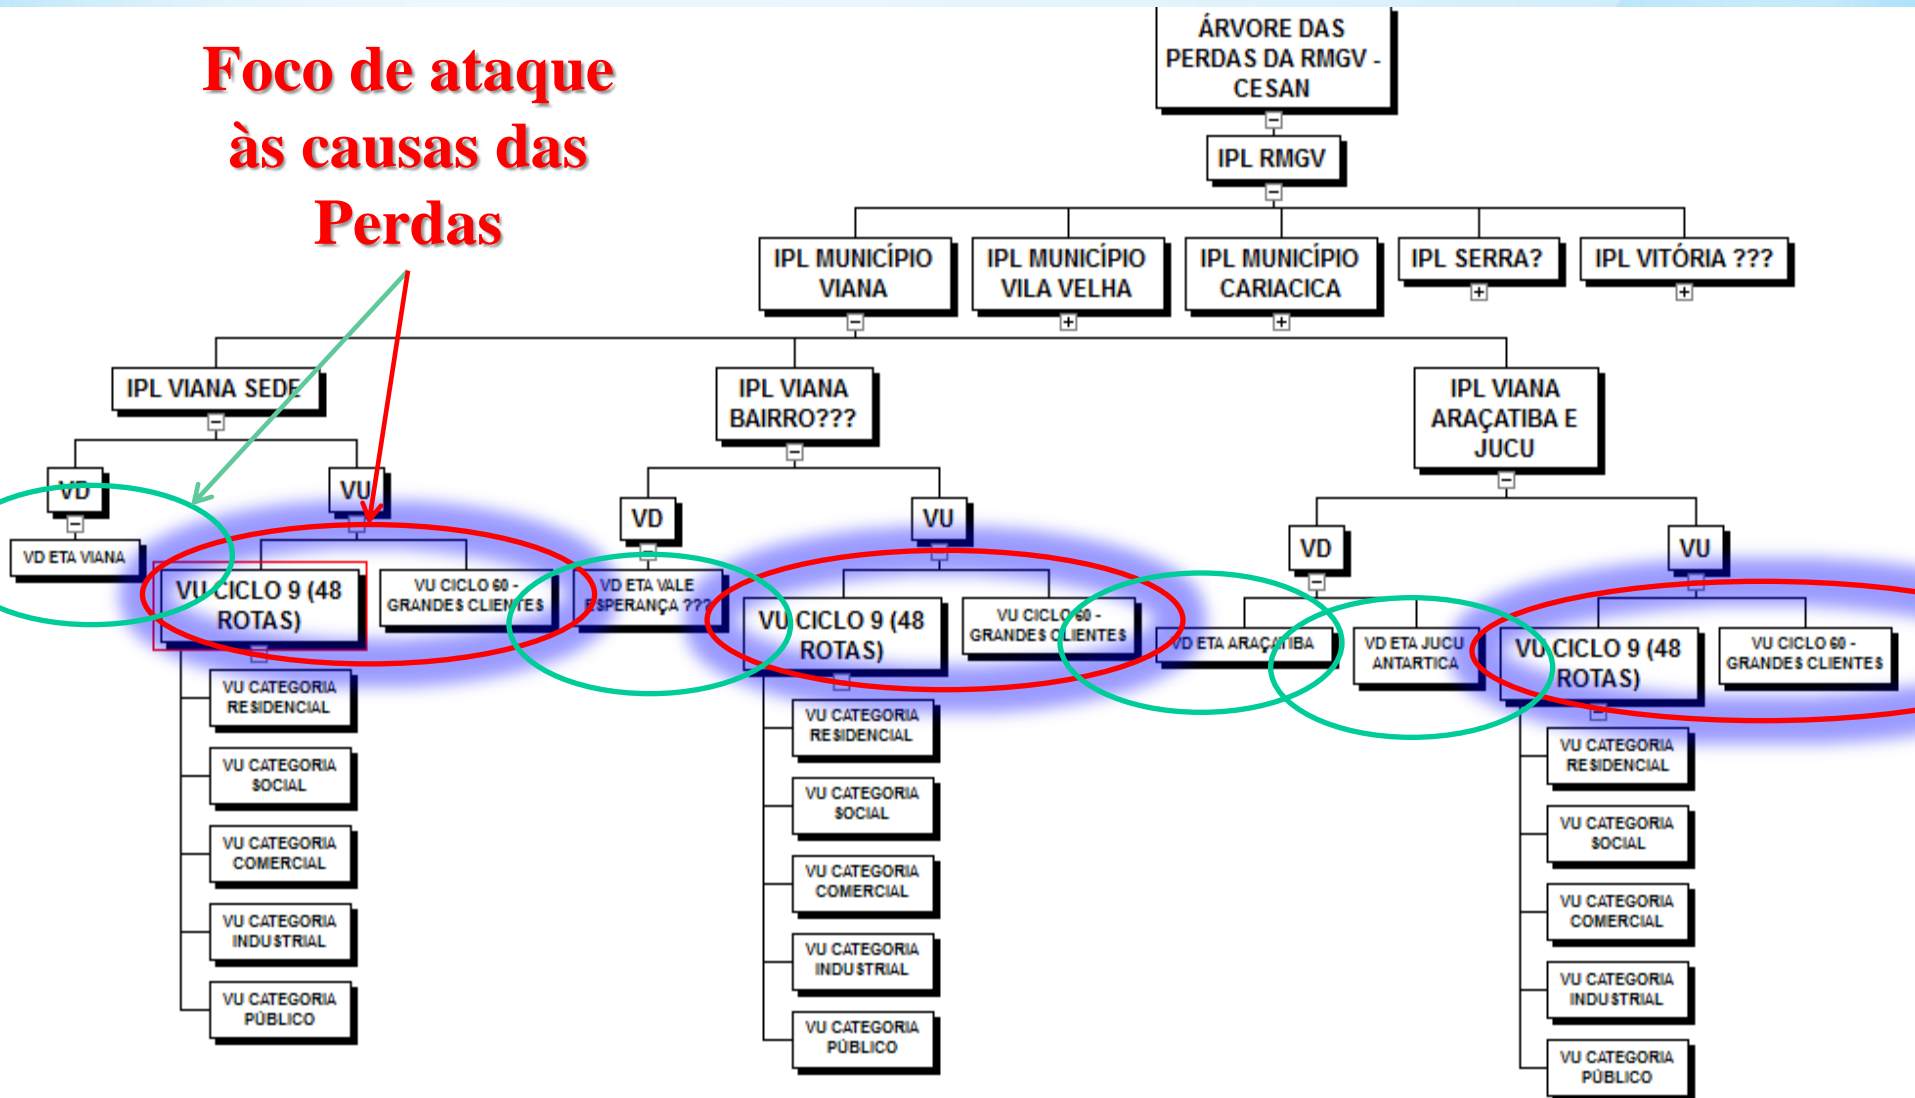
Foco de ataque às causas das Perdas

ÁRVORE DAS PERDAS DA RMGV - CESAN

IPL RMGV

IPL MUNICÍPIO VIANA

IPL MUNICÍPIO VILA VELHA

IPL MUNICÍPIO CARIACICA

IPL SERRA?

IPL VITÓRIA ???

IPL VIANA SEDE

IPL VIANA BAIRRO???

IPL VIANA ARAÇATIBA E JUCU

VD

VU

VD ETA VIANA

VU CICLO 9 (48 ROTAS)

VU CICLO 60 - GRANDES CLIENTES

VU CATEGORIA RESIDENCIAL

VU CATEGORIA SOCIAL

VU CATEGORIA COMERCIAL

VU CATEGORIA INDUSTRIAL

VU CATEGORIA PÚBLICO

VD

VU

VD ETA VALE ESPERANÇA ???

VU CICLO 9 (48 ROTAS)

VU CICLO 60 - GRANDES CLIENTES

VU CATEGORIA RESIDENCIAL

VU CATEGORIA SOCIAL

VU CATEGORIA COMERCIAL

VU CATEGORIA INDUSTRIAL

VU CATEGORIA PÚBLICO

VD

VU

VD ETA ARAÇATIBA

VD ETA JUCU ANTARTICA

VU CICLO 9 (48 ROTAS)

VU CICLO 60 - GRANDES CLIENTES

VU CATEGORIA RESIDENCIAL

VU CATEGORIA SOCIAL

VU CATEGORIA COMERCIAL

VU CATEGORIA INDUSTRIAL

VU CATEGORIA PÚBLICO